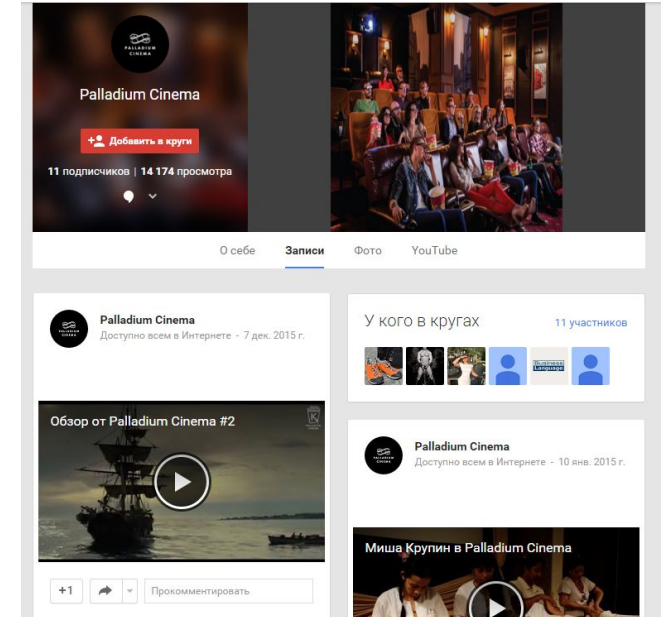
PALLADIUM CINEMA

Palladium Cinema

Добавить в круги

11 подписчиков | 14 174 просмотра

О себе Записи Фото YouTube

Palladium Cinema
Доступно всем в Интернете - 7 дек. 2015 г.

Обзор от Palladium Cinema #2

+1

Прокомментировать

У кого в кругах 11 участников

Business Language

Palladium Cinema
Доступно всем в Интернете - 10 янв. 2015 г.

Миша Крупин в Palladium Cinema